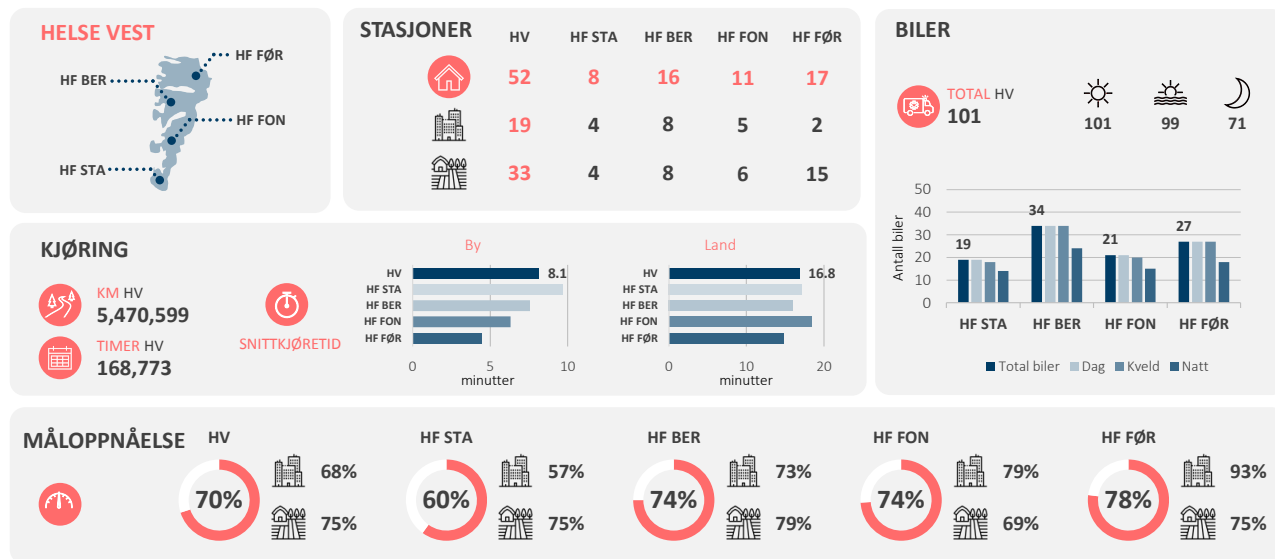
HELSE VEST

HF FØR
HF BER
HF FON
HF STA

STASJONER

| | HV | HF STA | HF BER | HF FON | HF FØR |
|---|---|---|---|---|---|
| | 52 | 8 | 16 | 11 | 17 |
| | 19 | 4 | 8 | 5 | 2 |
| | 33 | 4 | 8 | 6 | 15 |

BILER

TOTAL HV
101

101
99
71

Antall biler
50
40
30
20
10
0
19
34
21
27
HF STA
HF BER
HF FON
HF FØR

Total biler
Dag
Kveld
Natt

KJØRING

KM HV
5,470,599

TIMER HV
168,773

SNITTKJØRETID

By
HV
HF STA
HF BER
HF FON
HF FØR
8.1
0
5
10
minutter

Land
HV
HF STA
HF BER
HF FON
HF FØR
16.8
0
10
20
minutter

MÅLOPPNÅELSE

HV
70%
68%
75%

HF STA
60%
57%
75%

HF BER
74%
73%
79%

HF FON
74%
79%
69%

HF FØR
78%
93%
75%